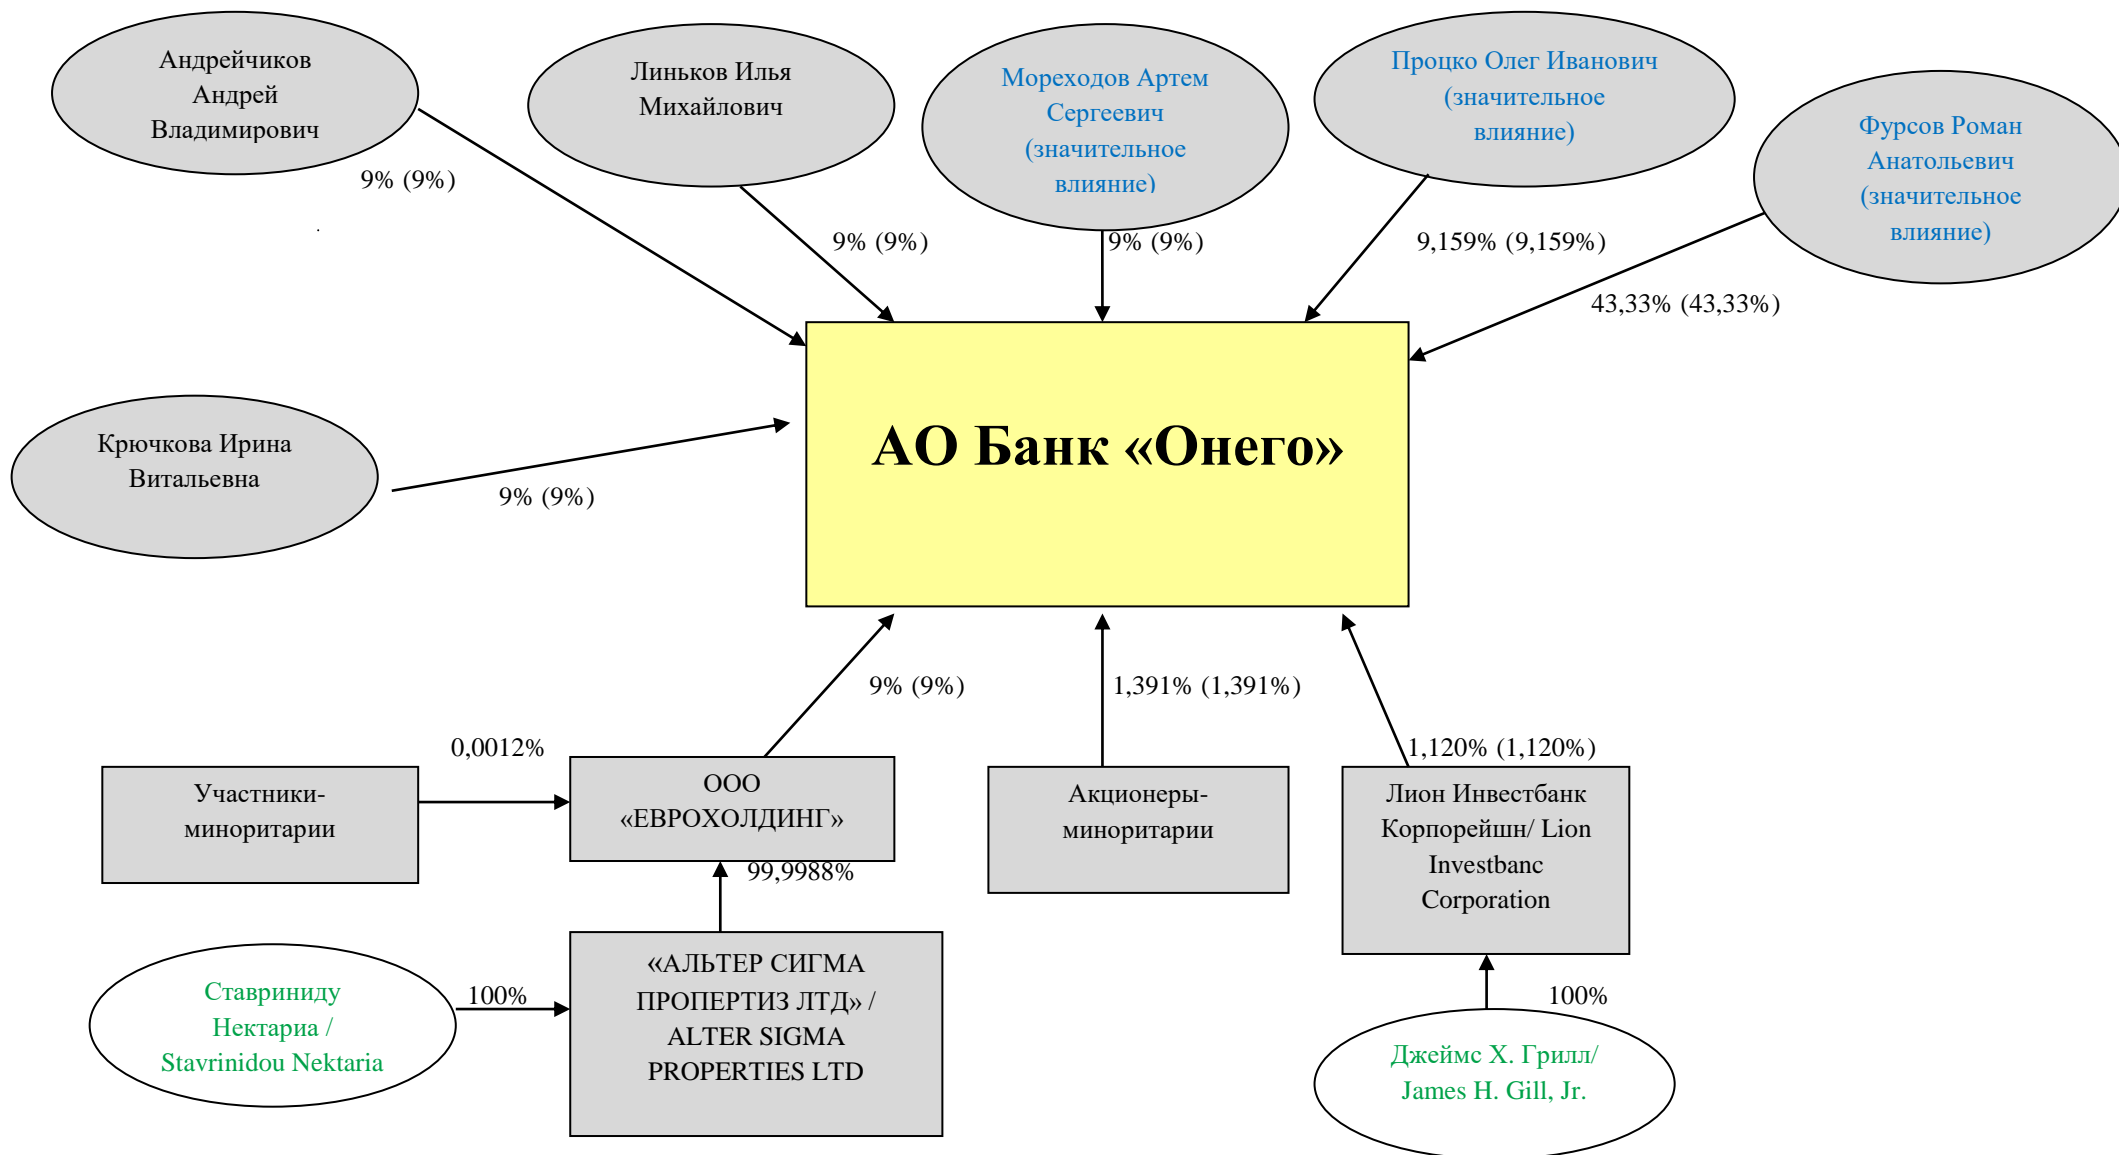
Андрейчиков Андрей Владимирович

9% (9%)

Линьков Илья Михайлович

9% (9%)

Мореходов Артем Сергеевич (значительное влияние)

9% (9%)

Процко Олег Иванович (значительное влияние)

9,159% (9,159%)

Фурсов Роман Анатольевич (значительное влияние)

43,33% (43,33%)

Крючкова Ирина Витальевна

9% (9%)

АО Банк «Онего»

9% (9%)

1,391% (1,391%)

1,120% (1,120%)

0,0012%

Участники-миноритарии

ООО «ЕВРОХОЛДИНГ»

Акционеры-миноритарии

Лион Инвестбанк Корпорейшн/ Lion Investbanc Corporation

99,9988%

Ставриниду Нектариа / Stavrinidou Nektaria

100%

«АЛЬТЕР СИГМА ПРОПЕРТИЗ ЛТД» / ALTER SIGMA PROPERTIES LTD

100%

Джеймс Х. Грилл/ James H. Gill, Jr.